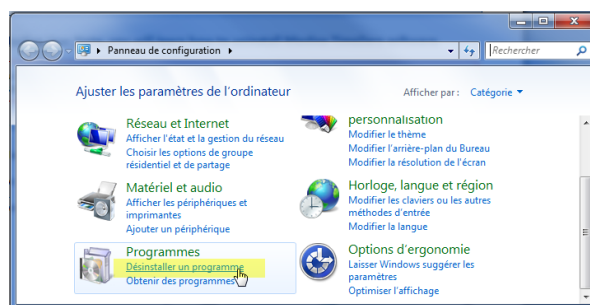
Panneau de configuration ▸

Rechercher

Ajuster les paramètres de l'ordinateur

Afficher par : Catégorie ▾

Réseau et Internet
Afficher l'état et la gestion du réseau
Choisir les options de groupe résidentiel et de partage

Matériel et audio
Afficher les périphériques et imprimantes
Ajouter un périphérique

Programmes
Désinstaller un programme
Obtenir des programmes

personnalisation
Modifier le thème
Modifier l'arrière-plan du Bureau
Modifier la résolution de l'écran

Horloge, langue et région
Modifier les claviers ou les autres méthodes d'entrée
Modifier la langue

Options d'ergonomie
Laisser Windows suggérer les paramètres
Optimiser l'affichage